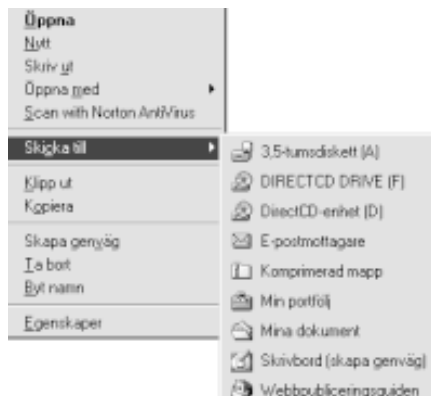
Öppna
Nytt
Skriv ut
Öppna med
Scan with Norton AntiVirus

Skicka till

Klipp ut
Kopiera

Skapa genväg
Ta bort
Byt namn

Egenskaper

3,5-tumsdiskett (A)
DIRECTCD DRIVE (F)
DirectCD-enhet (D)
E-postmottagare
Komprimerad mapp
Min portfölj
Mina dokument
Skrivbord (skapa genväg)
Webbpubliceringsguiden